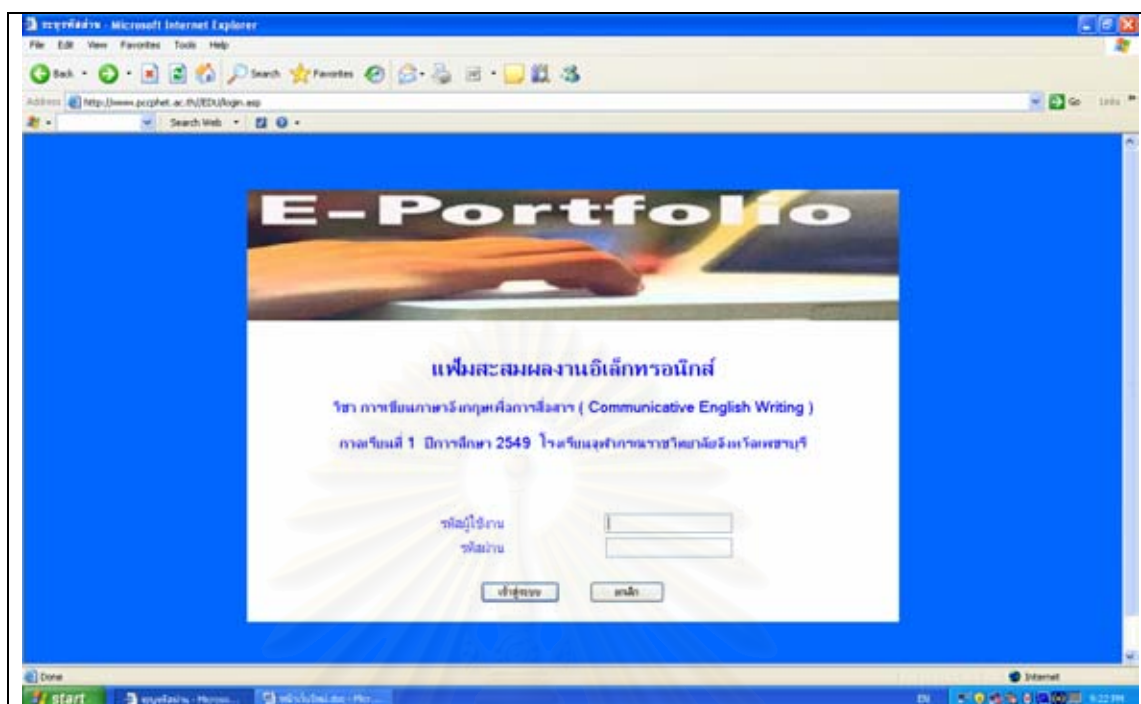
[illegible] - Microsoft Internet Explorer

File Edit View Favorites Tools Help

Back Search Favorites

Address http://www.pcrphet.ac.th/EDU/login.asp Go Links

Search Web

E-Portfolio

แฟ้มสะสมผลงานอิเล็กทรอนิกส์

วิชา การเขียนภาษาอังกฤษเพื่อการสื่อสาร ( Communicative English Writing )

ภาคเรียนที่ 1 ปีการศึกษา 2549 โรงเรียนสาธิตมหาวิทยาลัยราชภัฏเพชรบุรี

รหัสผู้ใช้งาน

รหัสผ่าน

เข้าสู่ระบบ ยกเลิก

Done

Internet

start

EN 9:22 PM